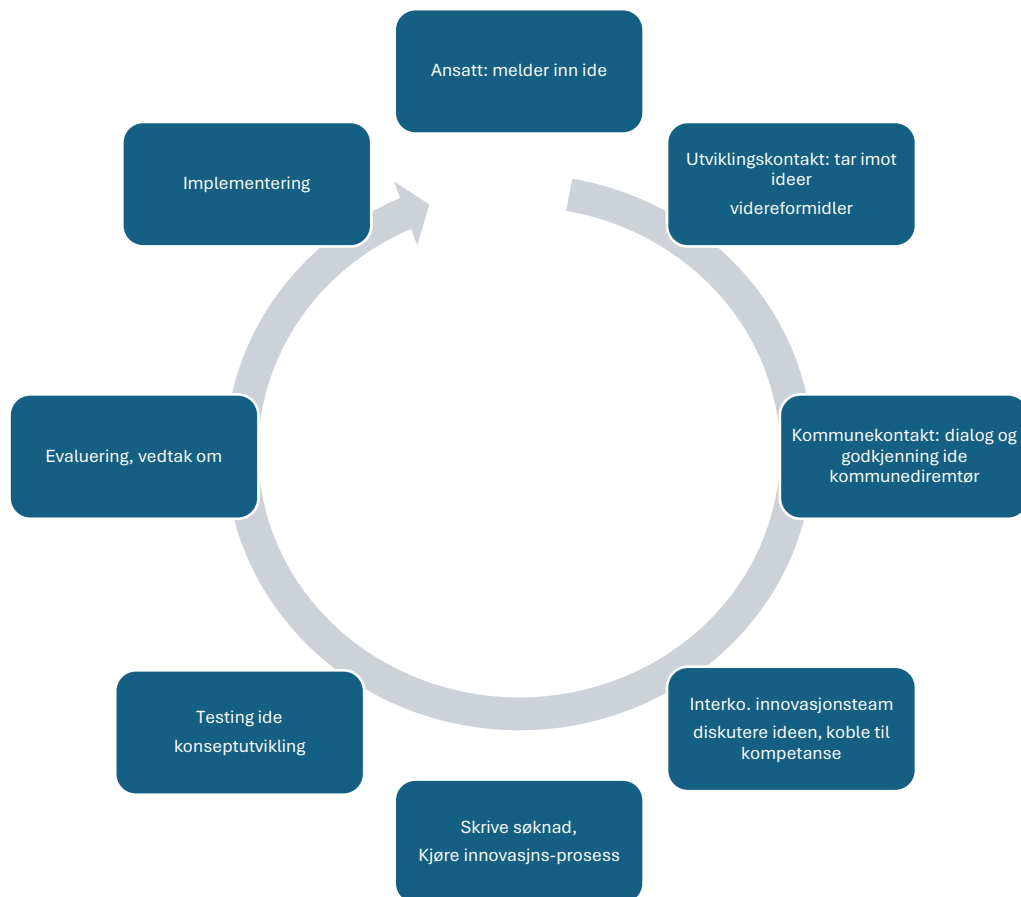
Ansatt: melder inn ide

Utviklingskontakt: tar imot ideer
videreformidler

Kommunekontakt: dialog og godkjenning ide kommunediremtør

Interko. innovasjonsteam
diskutere ideen, koble til kompetanse

Skrive søknad,
Kjøre innovasjns-prosess

Testing ide
konseptutvikling

Evaluering, vedtak om

Implementering